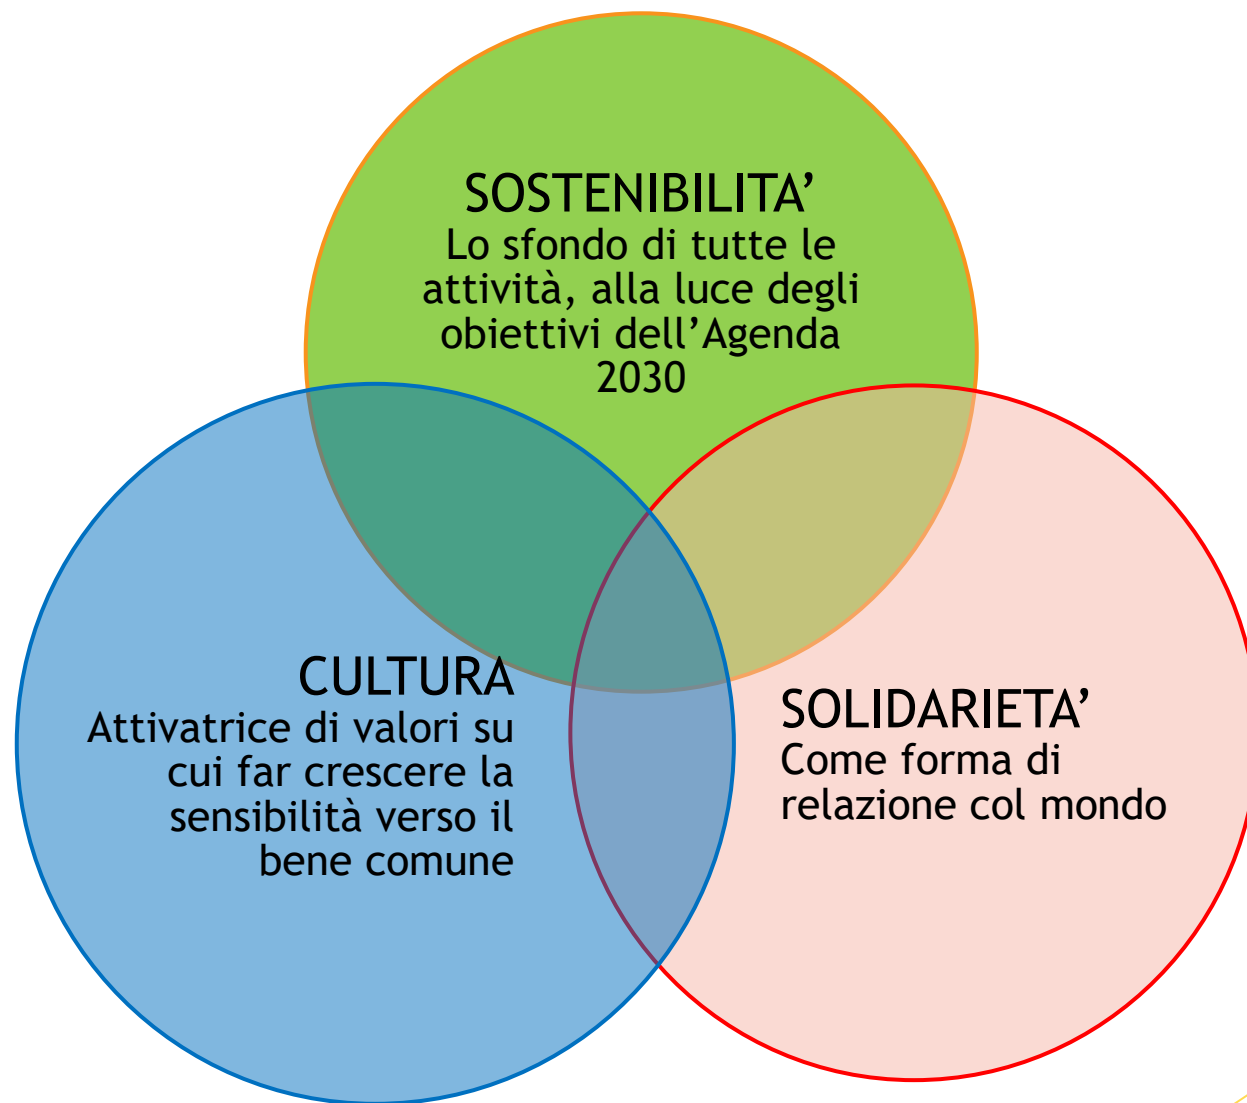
SOSTENIBILITA’
Lo sfondo di tutte le attività, alla luce degli obiettivi dell’Agenda 2030

CULTURA
Attivatrice di valori su cui far crescere la sensibilità verso il bene comune

SOLIDARIETA’
Come forma di relazione col mondo